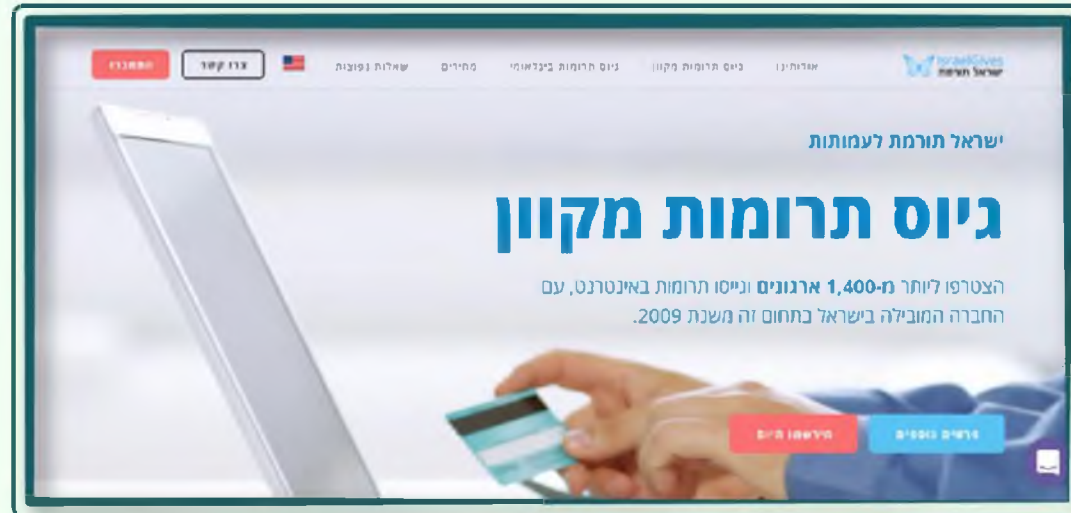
IsraelGives
ישראל תורמת

אודותינו גיוס תרומות מקוון גיוס תרומות בינלאומי מחירים שאלות נפוצות צרו קשר התחברו

ישראל תורמת לעמותות

גיוס תרומות מקוון

הצטרפו ליותר מ-1,400 ארגונים וגייסו תרומות באינטרנט, עם החברה המובילה בישראל בתחום זה משנת 2009.

פרטים נוספים הירשמו היום